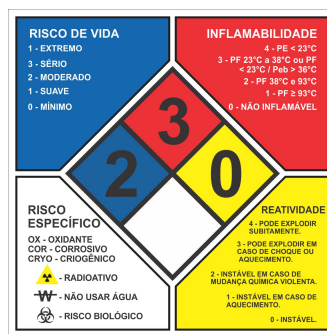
RISCO DE VIDA
1 - EXTREMO
3 - SÉRIO
2 - MODERADO
1 - SUAVE
0 - MÍNIMO

INFLAMABILIDADE
4 - PE < 23°C
3 - PF 23°C a 38°C ou PF < 23°C / Peb > 36°C
2 - PF 38°C a 93°C
1 - PF ≥ 93°C
0 - NÃO INFLAMÁVEL

3
2
0

RISCO ESPECÍFICO
OX - OXIDANTE
COR - CORROSIVO
CRYO - CRIOGÊNICO
- RADIOATIVO
W - NÃO USAR ÁGUA
- RISCO BIOLÓGICO

REATIVIDADE
4 - PODE EXPLODIR SUBITAMENTE.
3 - PODE EXPLODIR EM CASO DE CHOQUE OU AQUECIMENTO.
2 - INSTÁVEL EM CASO DE MUDANÇA QUÍMICA VIOLENTA.
1 - INSTÁVEL EM CASO DE AQUECIMENTO.
0 - INSTÁVEL.